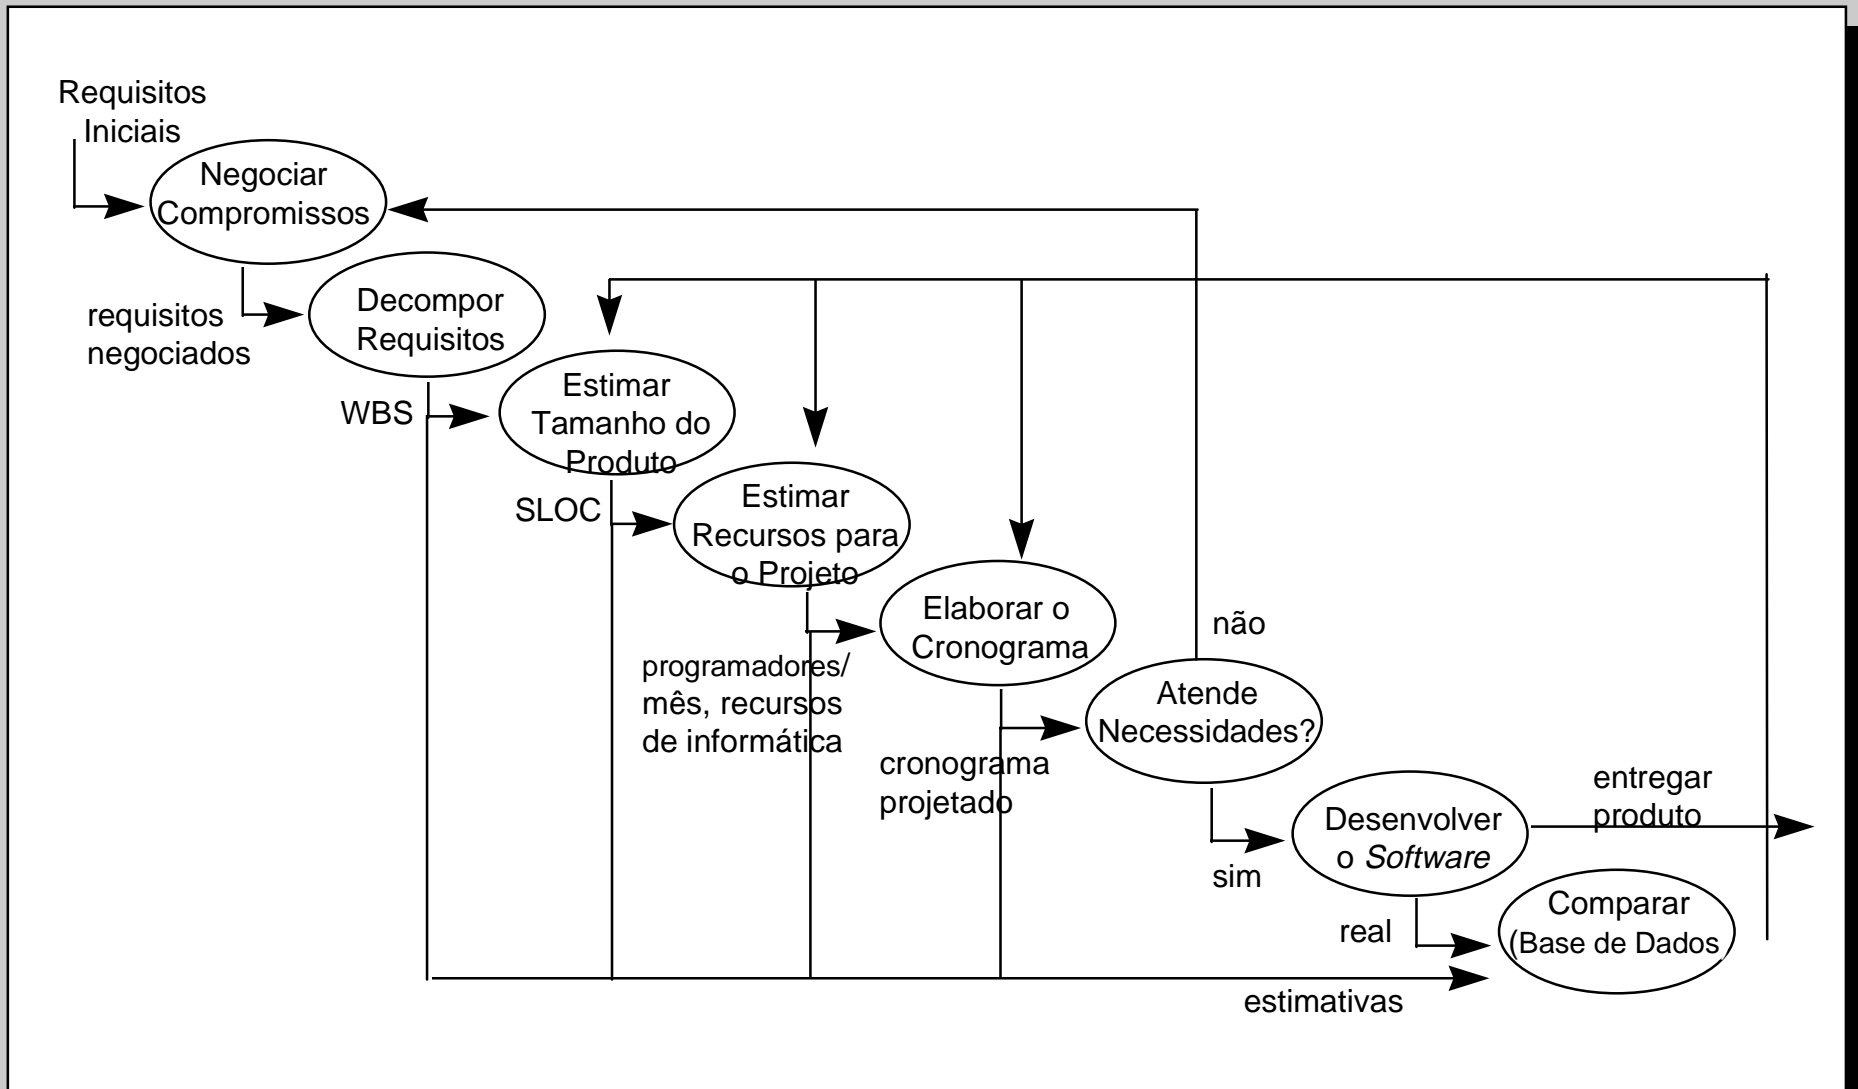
Requisitos Iniciais

Negociar Compromissos

requisitos negociados

Decompor Requisitos

WBS

Estimar Tamanho do Produto

SLOC

Estimar Recursos para o Projeto

programadores/ mês, recursos de informática

Elaborar o Cronograma

cronograma projetado

não

Atende Necessidades?

sim

Desenvolver o *Software*

entregar produto

real

Comparar (Base de Dados)

estimativas